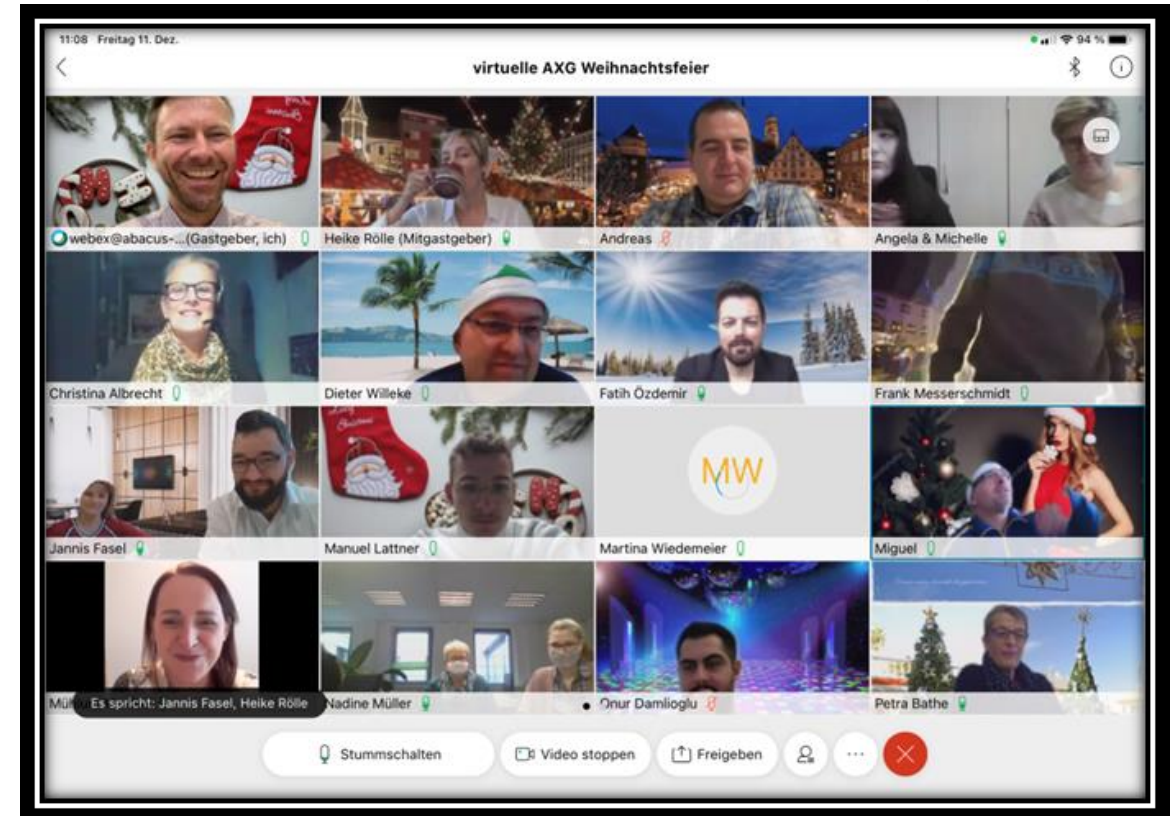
11:08 Freitag 11. Dez.

94 %

virtuelle AXG Weihnachtsfeier

webex@abacus-...(Gastgeber, ich)

Heike Rölle (Mitgastgeber)

Andreas

Angela & Michelle

Christina Albrecht

Dieter Willeke

Fatih Özdemir

Frank Messerschmidt

Jannis Fasel

Manuel Lattner

MW

Martina Wiedemeier

Miguel

Mü

Es spricht: Jannis Fasel, Heike Rölle

Nadine Müller

Onur Damlioglu

Petra Bathe

Stummschalten

Video stoppen

Freigeben

...